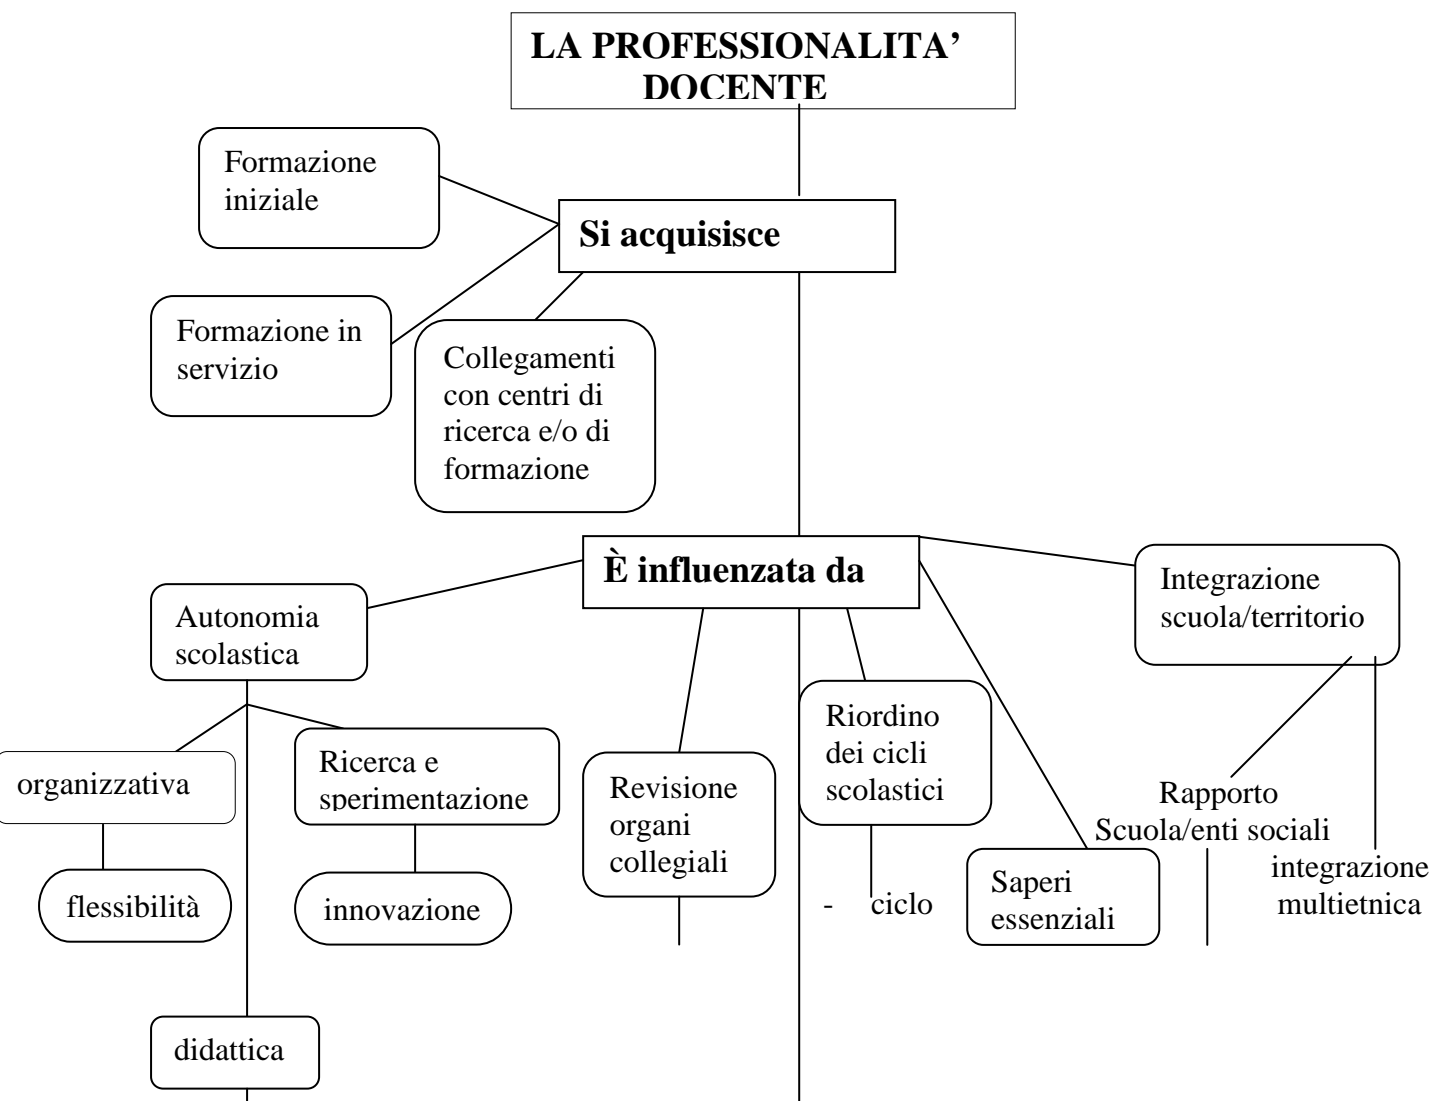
LA PROFESSIONALITA' DOCENTE

Formazione iniziale

Si acquisisce

Formazione in servizio

Collegamenti con centri di ricerca e/o di formazione

È influenzata da

Integrazione scuola/territorio

Autonomia scolastica

Riordino dei cicli scolastici

organizzativa

Ricerca e sperimentazione

Revisione organi collegiali

Rapporto Scuola/enti sociali

integrazione multietnica

flessibilità

innovazione

- ciclo

Saperi essenziali

didattica